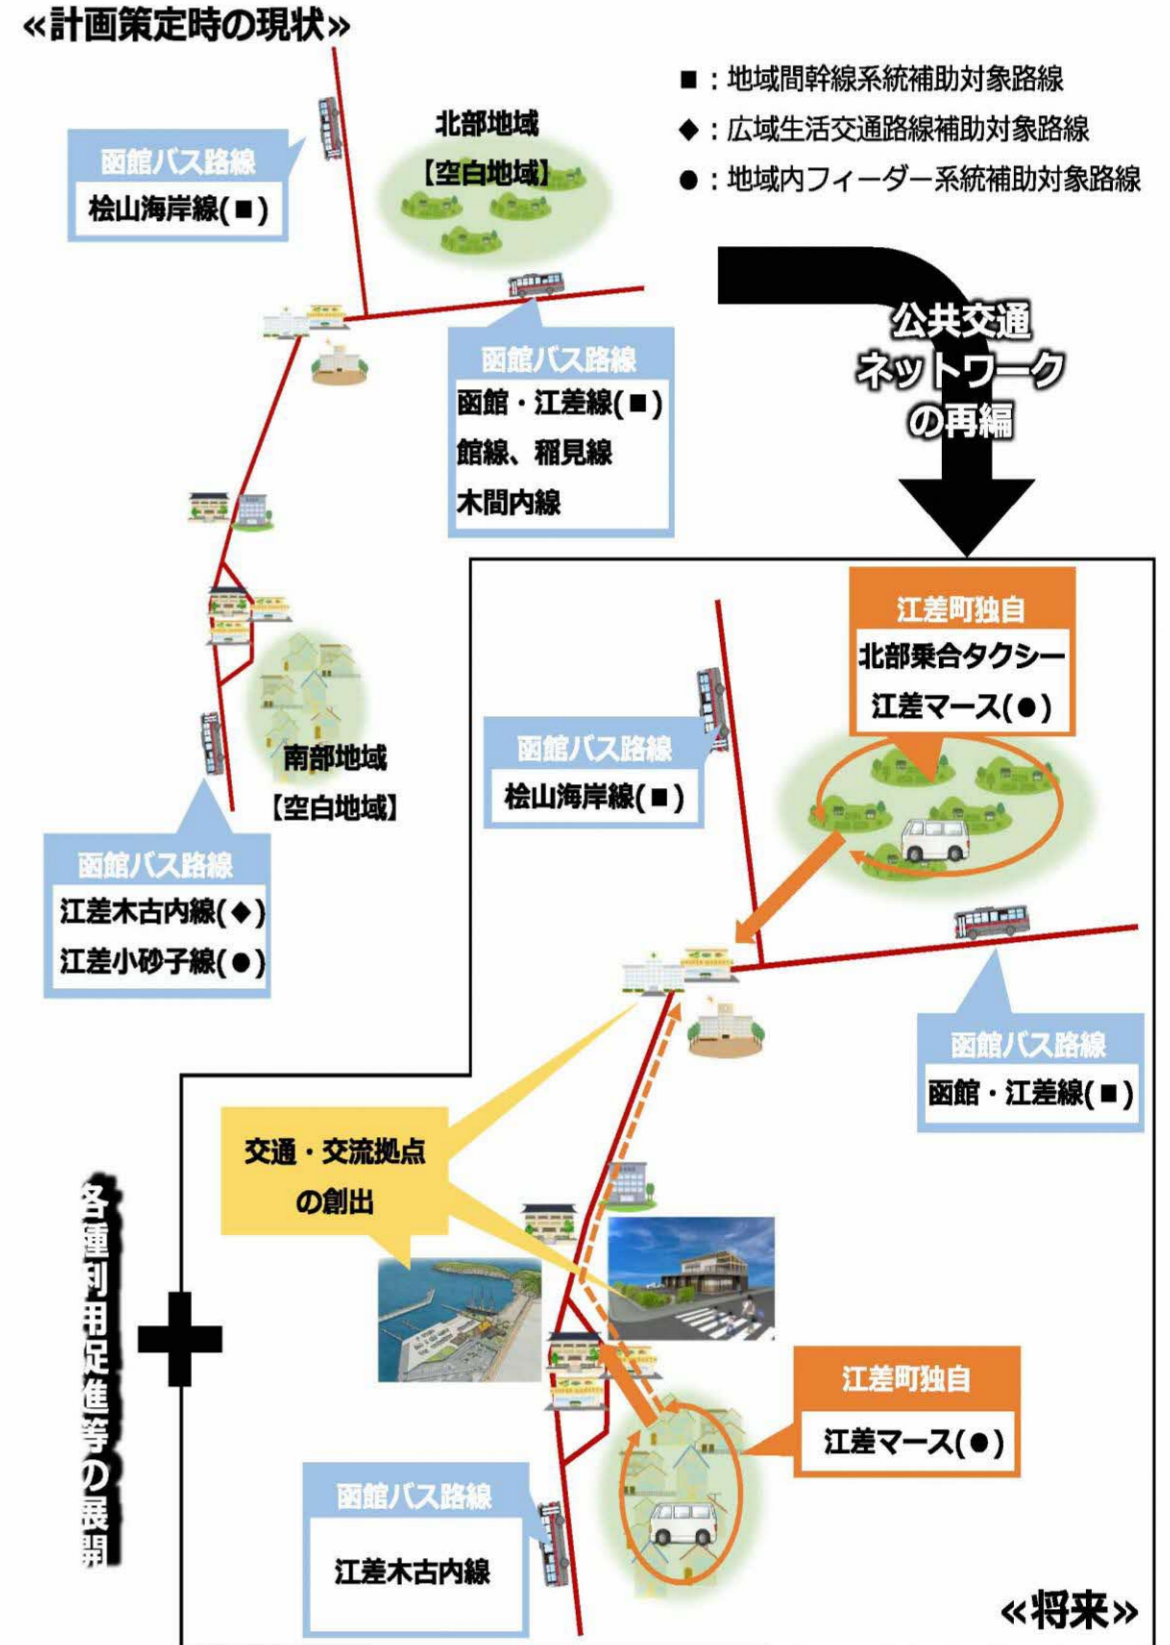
«計画策定時の現状»

■：地域間幹線系統補助対象路線
◆：広域生活交通路線補助対象路線
●：地域内フィーダー系統補助対象路線

函館バス路線
桧山海岸線(■)

北部地域
【空白地域】

函館バス路線
函館・江差線(■)
館線、稲見線
木間内線

公共交通
ネットワーク
の再編

南部地域
【空白地域】

函館バス路線
江差木古内線(◆)
江差小砂子線(●)

江差町独自
北部乗合タクシー
江差マース(●)

函館バス路線
桧山海岸線(■)

函館バス路線
函館・江差線(■)

交通・交流拠点
の創出

各種利用促進等の展開

江差町独自
江差マース(●)

函館バス路線
江差木古内線

«将来»